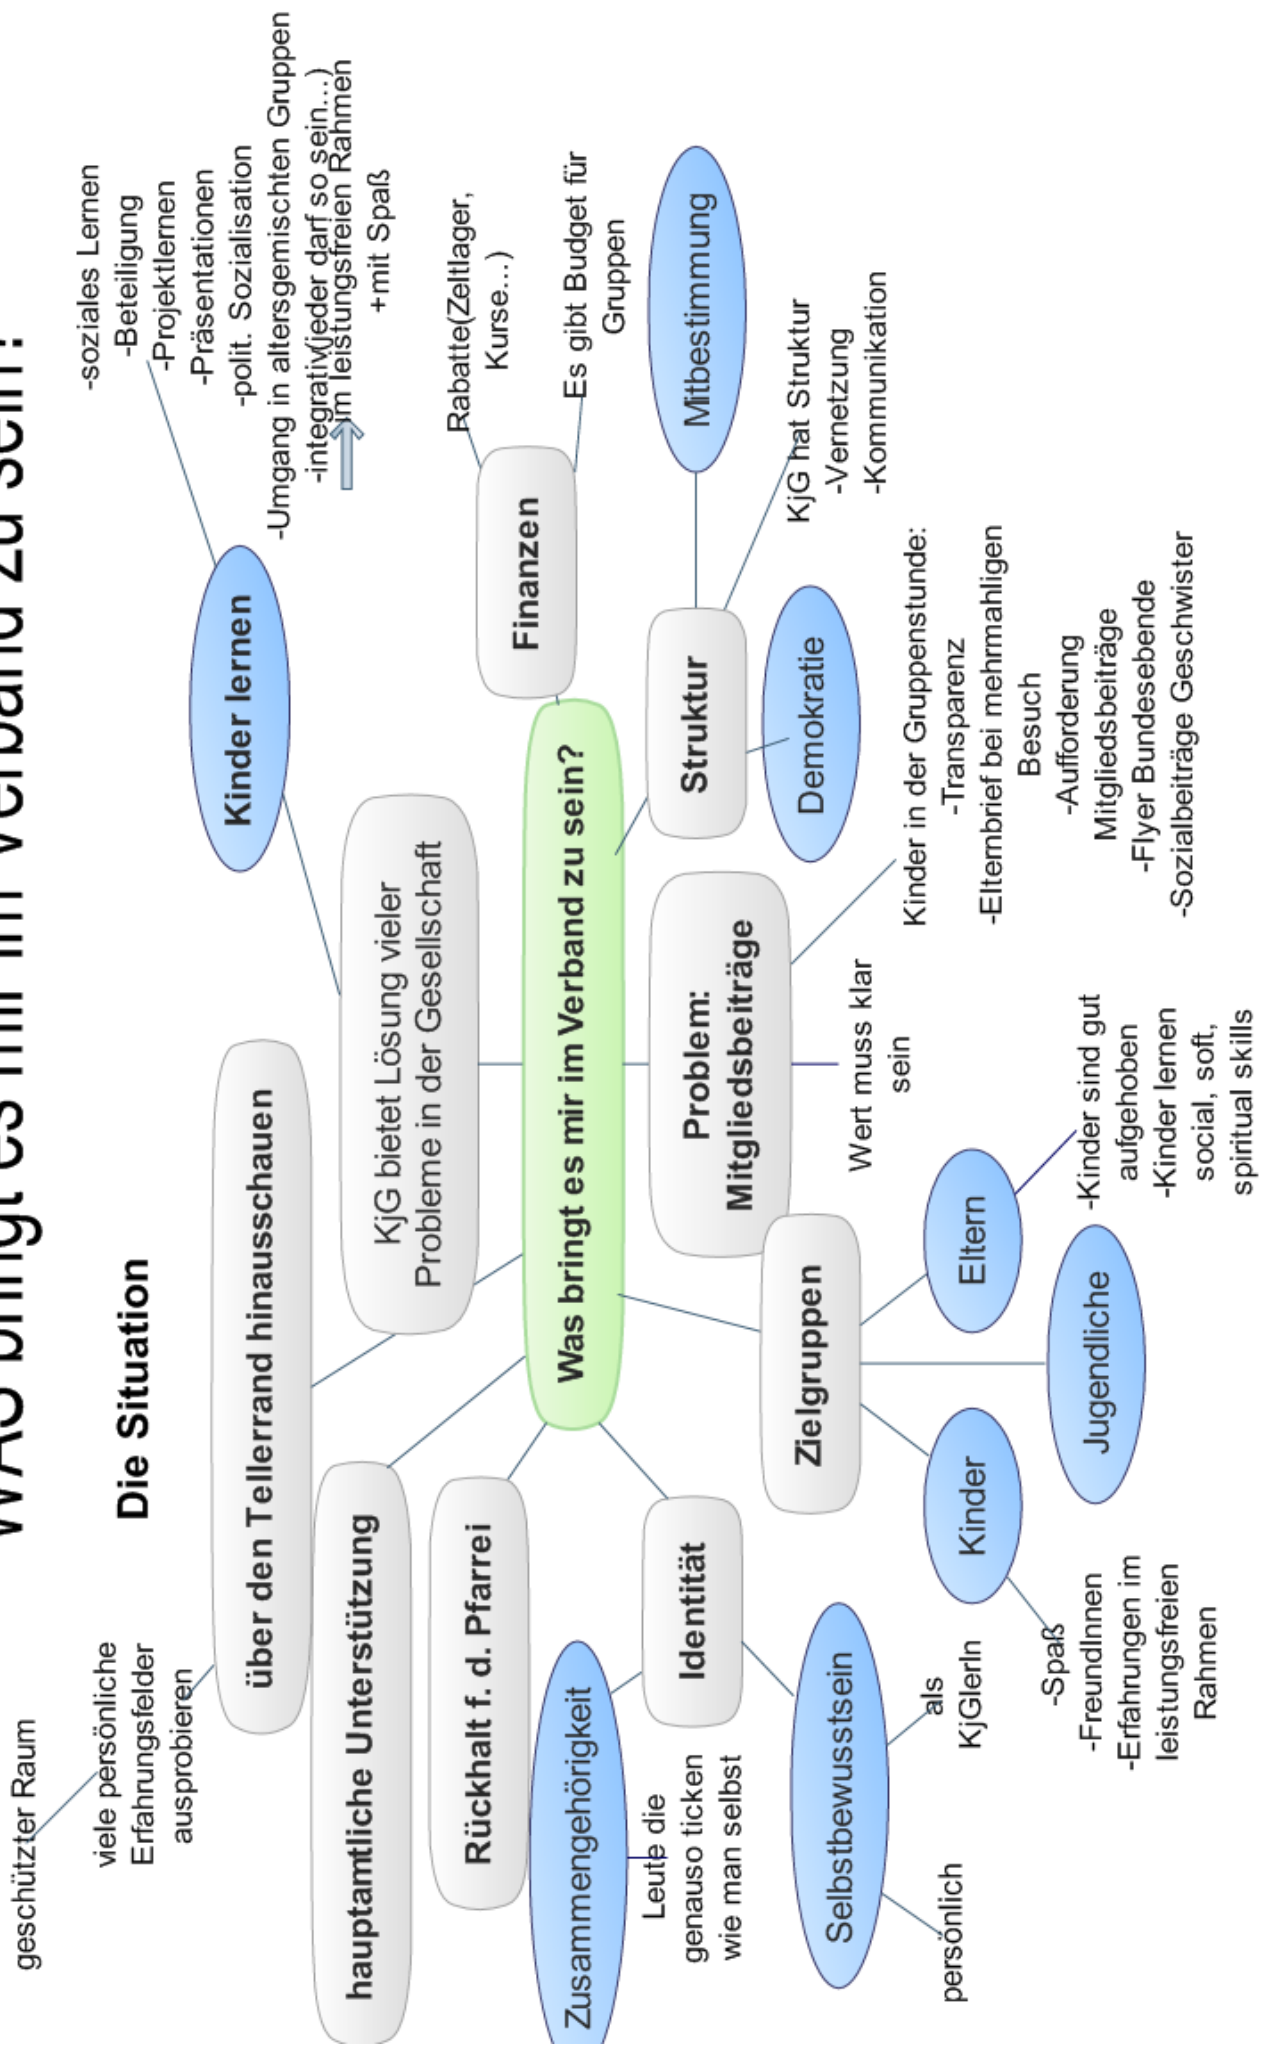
WAS bringt es mir im Verband zu sein?

Die Situation

Was bringt es mir im Verband zu sein?

geschützter Raum

viele persönliche Erfahrungsfelder ausprobieren

über den Tellerrand hinausschauen

hauptamtliche Unterstützung

Rückhalt f. d. Pfarrei

Identität

Zusammengehörigkeit

Leute die genauso ticken wie man selbst

Selbstbewusstsein

persönlich

als KjGlerIn

KjG bietet Lösung vieler Probleme in der Gesellschaft

Kinder lernen

-soziales Lernen
-Beteiligung
-Projektlernen
-Präsentationen
-polit. Sozialisation
-Umgang in altersgemischten Gruppen
-integrativ(jeder darf so sein...)
im leistungsfreien Rahmen
+mit Spaß

Finanzen

Rabatte(Zeltlager, Kurse...)

Es gibt Budget für Gruppen

Struktur

Mitbestimmung

KjG hat Struktur
-Vernetzung
-Kommunikation

Demokratie

Problem: Mitgliedsbeiträge

Kinder in der Gruppenstunde:
-Transparenz
-Elternbrief bei mehrmahligen Besuch
-Aufforderung Mitgliedsbeiträge
-Flyer Bundesebende
-Sozialbeiträge Geschwister

Wert muss klar sein

Zielgruppen

Eltern

-Kinder sind gut aufgehoben
-Kinder lernen social, soft, spiritual skills

Jugendliche

Kinder

-Spaß
-FreundInnen
-Erfahrungen im leistungsfreien Rahmen